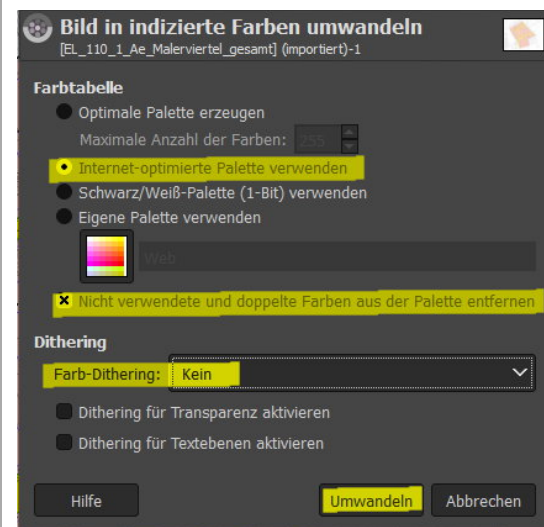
Bild in indizierte Farben umwandeln
[EL_110_1_Ae_Malerviertel_gesamt] (importiert)-1

Farbtabelle

Optimale Palette erzeugen

Maximale Anzahl der Farben: 255

Internet-optimierte Palette verwenden

Schwarz/Weiß-Palette (1-Bit) verwenden

Eigene Palette verwenden

Web

Nicht verwendete und doppelte Farben aus der Palette entfernen

Dithering

Farb-Dithering: Kein

Dithering für Transparenz aktivieren

Dithering für Textebenen aktivieren

Hilfe

Umwandeln

Abbrechen